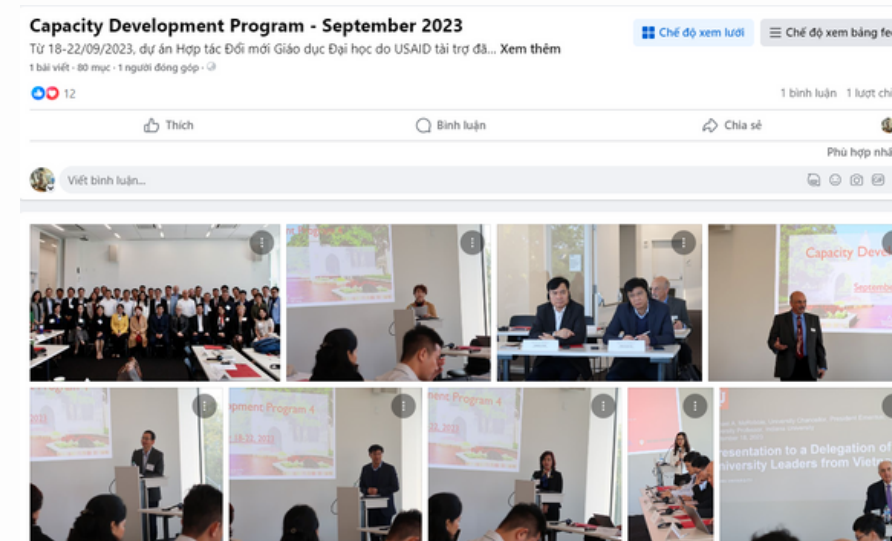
Capacity Development Program - September 2023

Từ 18-22/09/2023, dự án Hợp tác Đổi mới Giáo dục Đại học do USAID tài trợ đã... Xem thêm

1 bài viết · 80 mục · 1 người đóng góp ·

Chế độ xem lưới

Chế độ xem bảng fe

12

1 bình luận 1 lượt chi

Thích

Bình luận

Chia sẻ

Phù hợp nhấ

Viết bình luận...

Capacity Develo

Septemb

opment Program 4

ment Program 4

Presentation to a Delegation of University Leaders from Vietn